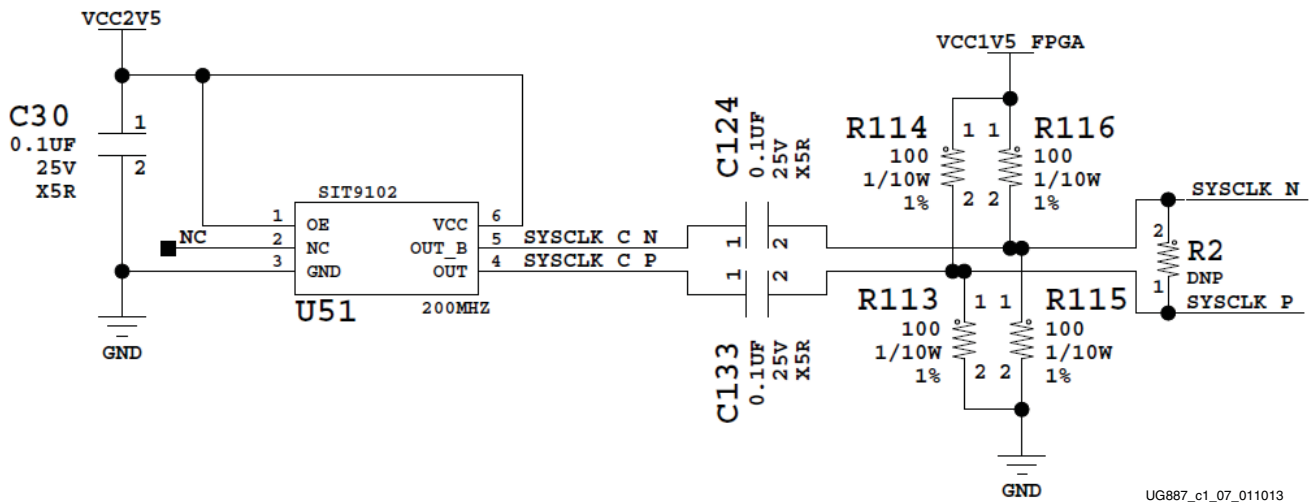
VCC2V5

C30
0.1UF
25V
X5R
1
2

GND

NC

1 OE
2 NC
3 GND
SIT9102
VCC 6
OUT_B 5
OUT 4
U51
200MHZ

SYSCLK C N
SYSCLK C P

C124
0.1UF
25V
X5R
1 2

1 2
C133
0.1UF
25V
X5R

VCC1V5_FPGA

R114
1 1
100
1/10W
1%
2 2

R116
100
1/10W
1%

R113
1 1
100
1/10W
1%
2 2

R115
100
1/10W
1%

GND

SYSCLK N
2
R2
DNP
1
SYSCLK P

UG887_c1_07_011013